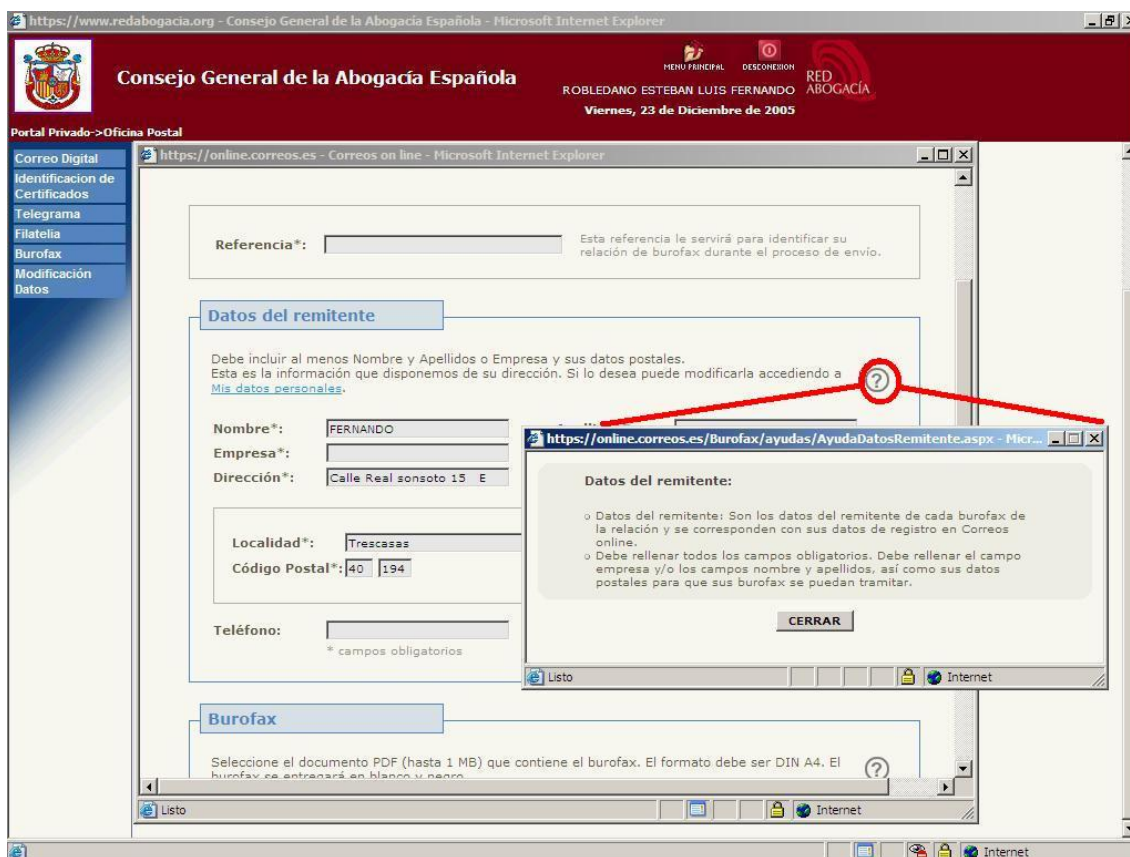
https://www.redabogacia.org - Consejo General de la Abogacía Española - Microsoft Internet Explorer

Consejo General de la Abogacía Española

MENU PRINCIPAL DESCONEXION

ROBLEDANO ESTEBAN LUIS FERNANDO

Viernes, 23 de Diciembre de 2005

RED ABOGACÍA

Portal Privado->Oficina Postal

Correo Digital
Identificacion de Certificados
Telegrama
Filatelia
Burofax
Modificación Datos

https://online.correos.es - Correos on line - Microsoft Internet Explorer

Referencia*:

Esta referencia le servirá para identificar su relación de burofax durante el proceso de envío.

Datos del remitente

Debe incluir al menos Nombre y Apellidos o Empresa y sus datos postales.
Esta es la información que disponemos de su dirección. Si lo desea puede modificarla accediendo a Mis datos personales.

Nombre*: FERNANDO
Empresa*:
Dirección*: Calle Real sonsoto 15 E

Localidad*: Trescasas
Código Postal*: 40 194

Teléfono:

* campos obligatorios

https://online.correos.es/Burofax/ayudas/AyudaDatosRemitente.aspx - Micr...

Datos del remitente:

o Datos del remitente: Son los datos del remitente de cada burofax de la relación y se corresponden con sus datos de registro en Correos online.
o Debe rellenar todos los campos obligatorios. Debe rellenar el campo empresa y/o los campos nombre y apellidos, así como sus datos postales para que sus burofax se puedan tramitar.

CERRAR

Listo

Internet

Burofax

Seleccione el documento PDF (hasta 1 MB) que contiene el burofax. El formato debe ser DIN A4. El burofax se entregará en blanco y negro.

Listo

Internet

Internet